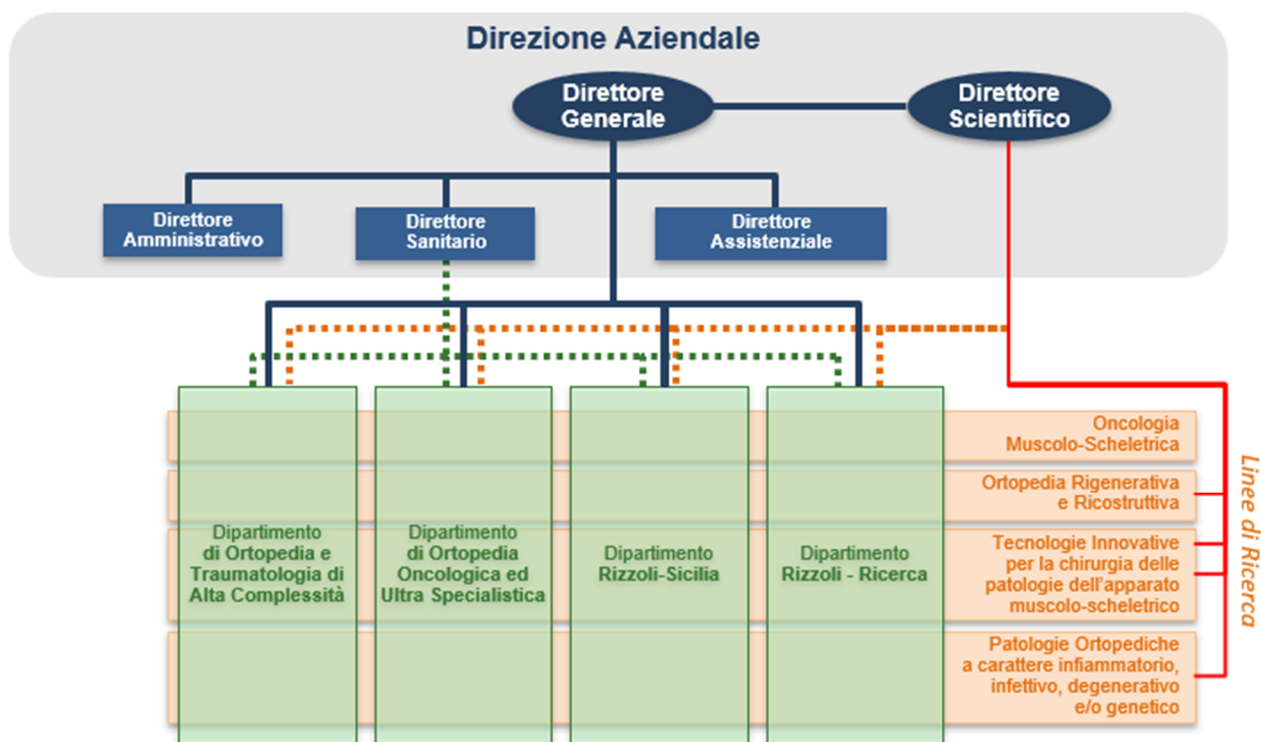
Direzione Aziendale

Direttore Generale

Direttore Scientifico

Direttore Amministrativo

Direttore Sanitario

Direttore Assistenziale

Dipartimento di Ortopedia e Traumatologia di Alta Complessità

Dipartimento di Ortopedia Oncologica ed Ultra Specialistica

Dipartimento Rizzoli-Sicilia

Dipartimento Rizzoli - Ricerca

Oncologia Muscolo-Scheletrica

Ortopedia Rigenerativa e Ricostruttiva

Tecnologie Innovative per la chirurgia delle patologie dell'apparato muscolo-scheletrico

Patologie Ortopediche a carattere infiammatorio, infettivo, degenerativo e/o genetico

Linee di Ricerca